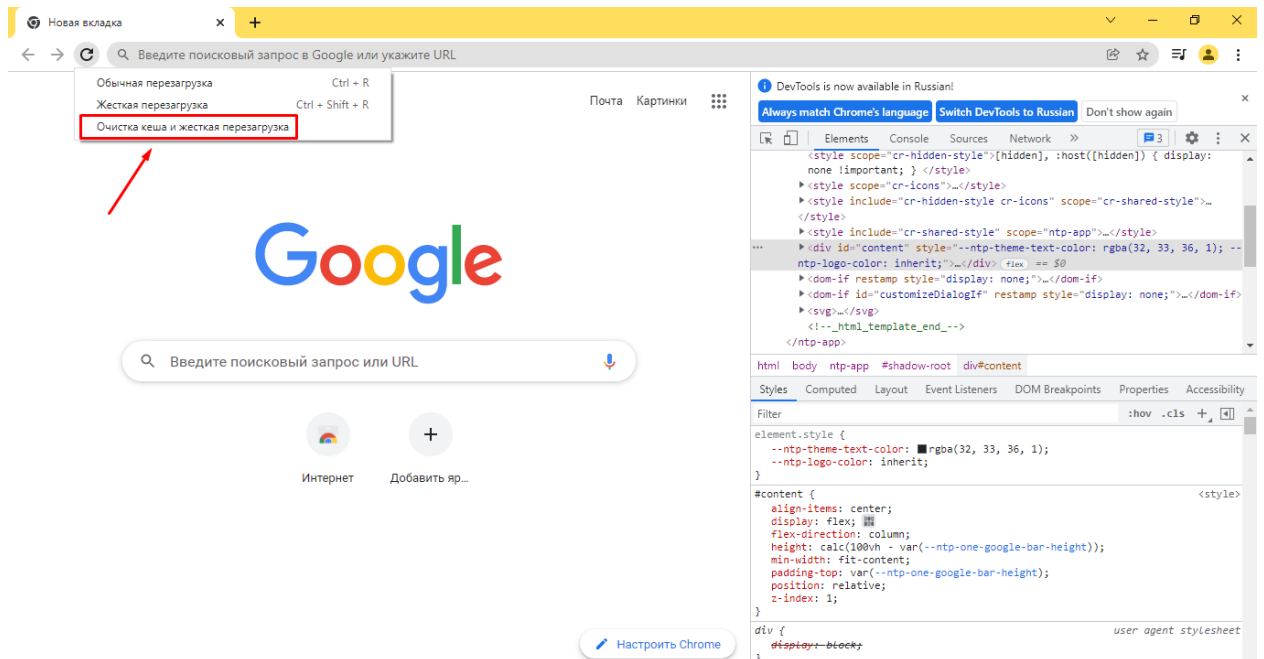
Новая вкладка

Введите поисковый запрос в Google или укажите URL

Обычная перезагрузка Ctrl + R
Жесткая перезагрузка Ctrl + Shift + R
Очистка кеша и жесткая перезагрузка

Почта Картинки

Google

Введите поисковый запрос или URL

Интернет
Добавить яр...

Настроить Chrome

DevTools is now available in Russian!
Always match Chrome's language
Switch DevTools to Russian
Don't show again

Elements Console Sources Network »
3

<style scope="cr-hidden-style">[hidden], :host([hidden]) { display: none !important; } </style>
▶<style scope="cr-icons">…</style>
▶<style include="cr-hidden-style cr-icons" scope="cr-shared-style">…</style>
▶<style include="cr-shared-style" scope="ntp-app">…</style>
▶<div id="content" style="--ntp-theme-text-color: rgba(32, 33, 36, 1); --ntp-logo-color: inherit;">…</div> flex == $0
▶<dom-if restamp style="display: none;">…</dom-if>
▶<dom-if id="customizeDialogIf" restamp style="display: none;">…</dom-if>
▶<svg>…</svg>
<!--_html_template_end_-->
</ntp-app>

html body ntp-app #shadow-root div#content

Styles Computed Layout Event Listeners DOM Breakpoints Properties Accessibility

Filter :hov .cls +

element.style {
--ntp-theme-text-color: rgba(32, 33, 36, 1);
--ntp-logo-color: inherit;
}
#content { <style>
align-items: center;
display: flex;
flex-direction: column;
height: calc(100vh - var(--ntp-one-google-bar-height));
min-width: fit-content;
padding-top: var(--ntp-one-google-bar-height);
position: relative;
z-index: 1;
}
div { user agent stylesheet
display: block;
}